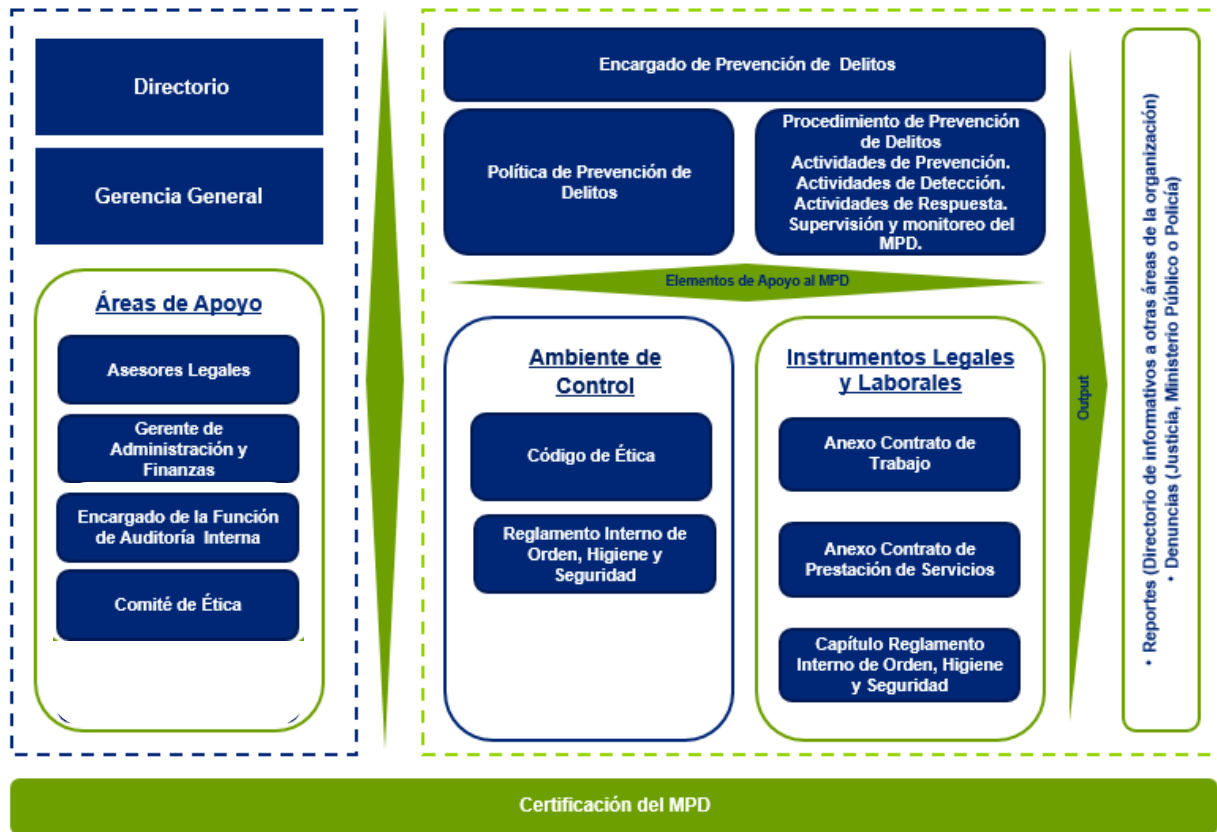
Directorio

Gerencia General

Áreas de Apoyo

Asesores Legales

Gerente de Administración y Finanzas

Encargado de la Función de Auditoría Interna

Comité de Ética

Encargado de Prevención de Delitos

Política de Prevención de Delitos

Procedimiento de Prevención de Delitos
Actividades de Prevención.
Actividades de Detección.
Actividades de Respuesta.
Supervisión y monitoreo del MPD.

Elementos de Apoyo al MPD

Ambiente de Control

Código de Ética

Reglamento Interno de Orden, Higiene y Seguridad

Instrumentos Legales y Laborales

Anexo Contrato de Trabajo

Anexo Contrato de Prestación de Servicios

Capítulo Reglamento Interno de Orden, Higiene y Seguridad

Output

• Reportes (Directorio de informativos a otras áreas de la organización)
• Denuncias (Justicia, Ministerio Público o Policía)

Certificación del MPD